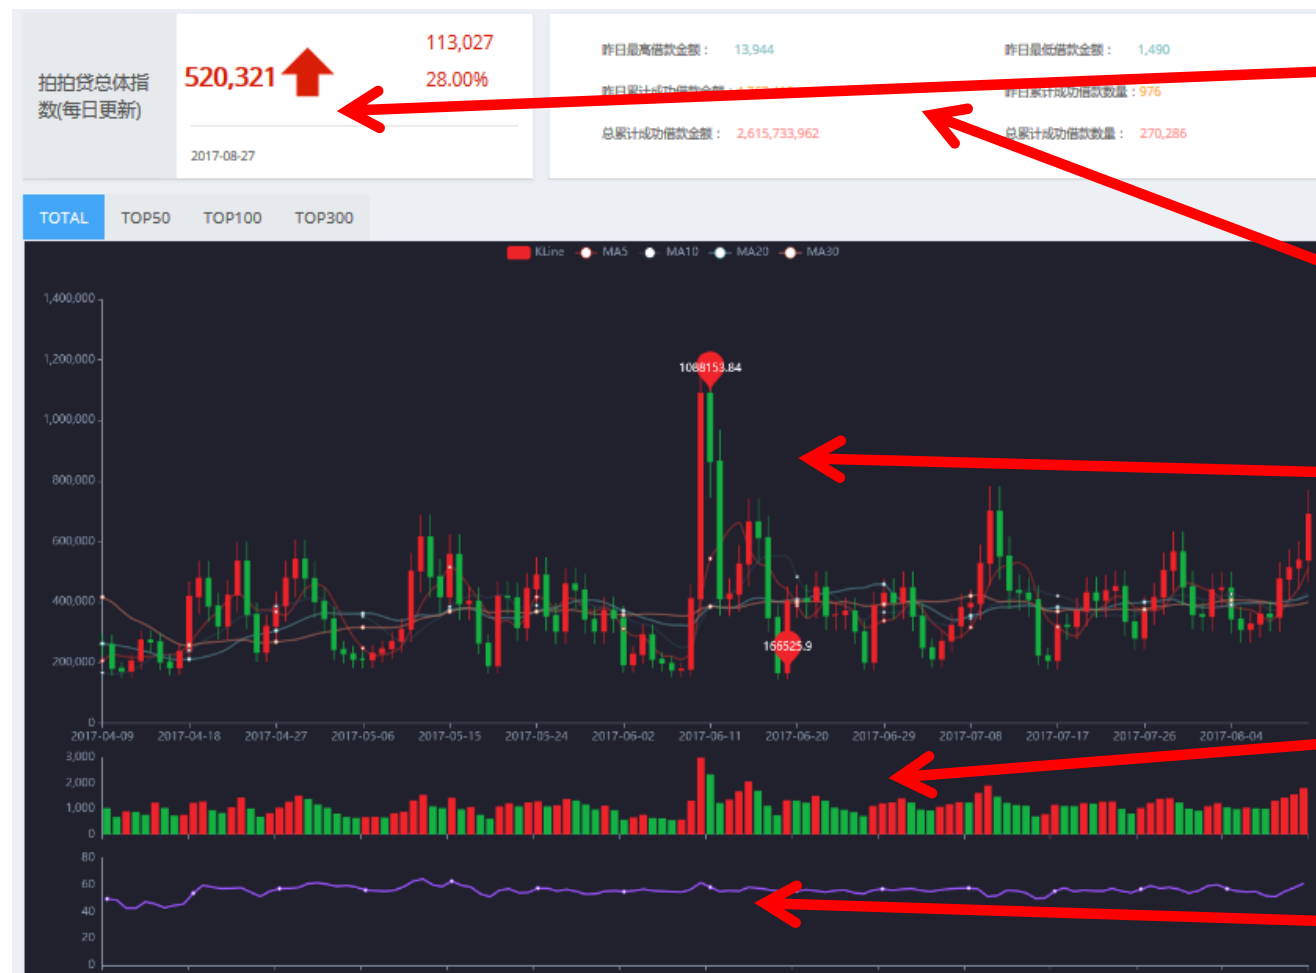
拍拍贷总体指数(每日更新)

520,321

113,027
28.00%

2017-08-27

昨日最高借款金额： 13,944
昨日最低借款金额： 1,490
昨日累计成功借款金额： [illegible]
昨日累计成功借款数量：976
总累计成功借款金额： 2,615,733,962
总累计成功借款数量： 270,286

TOTAL TOP50 TOP100 TOP300

KLine MA5 MA10 MA20 MA30

1,400,000
1,200,000
1,000,000
800,000
600,000
400,000
200,000
0

1068153.84
166525.9

2017-04-09 2017-04-18 2017-04-27 2017-05-06 2017-05-15 2017-05-24 2017-06-02 2017-06-11 2017-06-20 2017-06-29 2017-07-08 2017-07-17 2017-07-26 2017-08-04

3,000
2,000
1,000
0

80
60
40
20
0